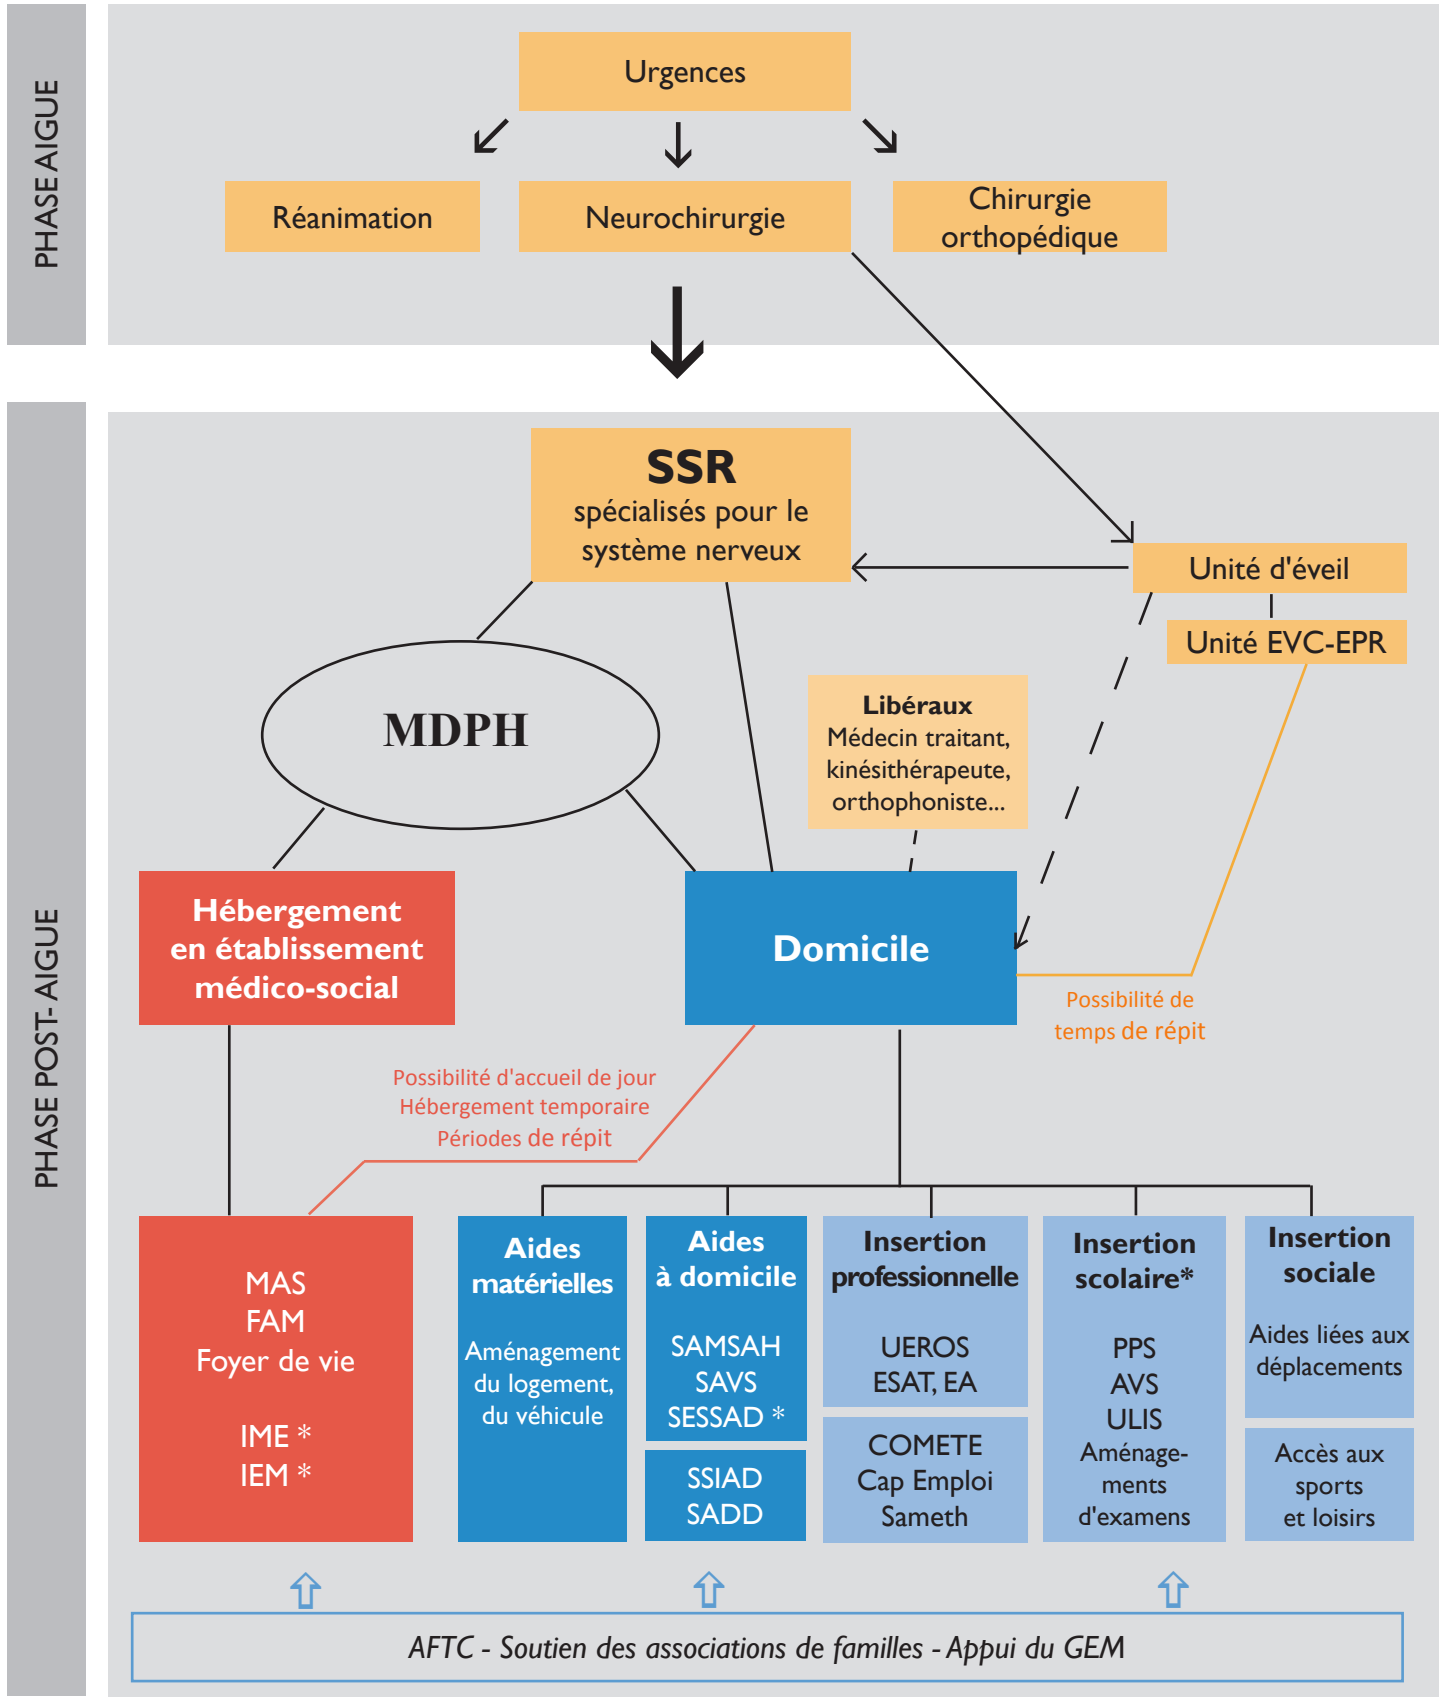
PHASE AIGUE

Urgences

Réanimation

Neurochirurgie

Chirurgie orthopédique

PHASE POST- AIGUE

SSR
spécialisés pour le système nerveux

Unité d'éveil

Unité EVC-EPR

MDPH

Libéraux
Médecin traitant, kinésithérapeute, orthophoniste...

Hébergement en établissement médico-social

Domicile

Possibilité de temps de répit

Possibilité d'accueil de jour
Hébergement temporaire
Périodes de répit

MAS
FAM
Foyer de vie

IME *
IEM *

Aides matérielles

Aménagement du logement, du véhicule

Aides à domicile

SAMSAH
SAVS
SESSAD *

SSIAD
SADD

Insertion professionnelle

UEROS
ESAT, EA

COMETE
Cap Emploi
Sameth

Insertion scolaire*

PPS
AVS
ULIS
Aménagements d'examens

Insertion sociale

Aides liées aux déplacements

Accès aux sports et loisirs

AFTC - Soutien des associations de familles - Appui du GEM